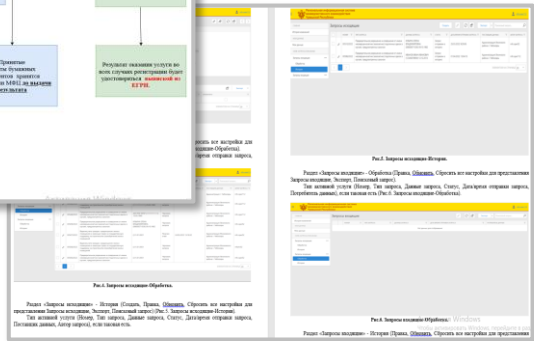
Принятие
бумажных
принятия
МФЦ на выдачи
результата

Результат оказания услуги во всех случаях регистрации будет удостоверяться выпиской из ЕГРН.

Рис.3. Запросы исходящие-История.

Раздел «Запросы входящие» - Обработка (Правка, Обновить. Сбросить все настройки для представления Запросы входящие, Экспорт, Поисковый запрос).

Тип активной услуги (Номер, Тип запроса, Данные запроса, Статус, Дата/время отправки запроса, Потребитель данных), если таковая есть (Рис.6. Запросы входящие-Обработка).

Рис.6. Запросы входящие-Обработка.

Раздел «Запросы входящие» - История (Правка, Обновить. Сбросить все настройки для представления

Рис.4. Запросы исходящие-Обработка.

Раздел «Запросы исходящие» - История (Создать, Правка, Обновить. Сбросить все настройки для представления Запросы исходящие, Экспорт, Поисковый запрос) (Рис.5. Запросы исходящие-История).

Тип активной услуги (Номер, Тип запроса, Данные запроса, Статус, Дата/время отправки запроса, Поставщик данных, Автор запроса), если таковая есть.

бросить все настройки для
ходящие-Обработка).
ремя отправки запроса,